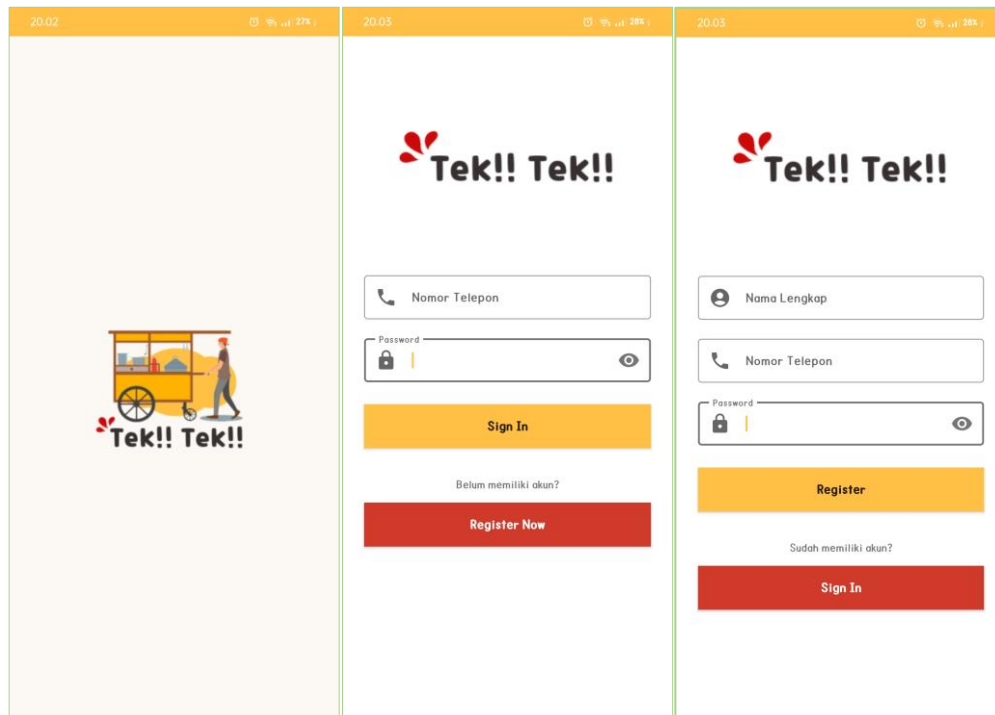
20.02 27%

Tek!! Tek!!

20.03 28%

Tek!! Tek!!

Nomor Telepon

Password

Sign In

Belum memiliki akun?

Register Now

20.03 28%

Tek!! Tek!!

Nama Lengkap

Nomor Telepon

Password

Register

Sudah memiliki akun?

Sign In